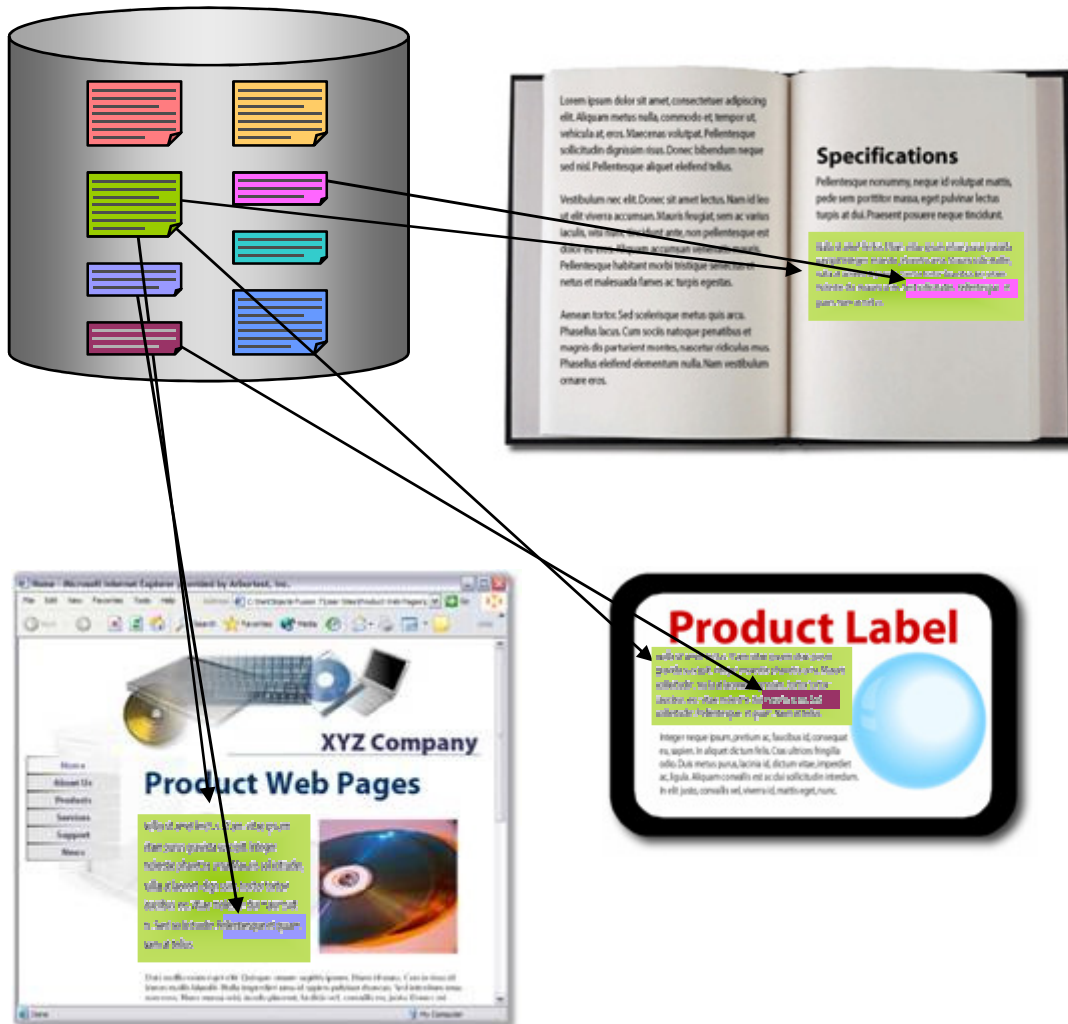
Lorem ipsum dolor sit amet, consectetuer adipiscing elit. Aliquam metus nulla, commodo et, tempor ut, vehicula at, eros. Maecenas volutpat. Pellentesque sollicitudin dignissim risus. Donec bibendum neque sed nisl. Pellentesque aliquet eleifend tellus.

Vestibulum nec elit. Donec sit amet lectus. Nam id leo ut elit viverra accumsan. Mauris feugiat, sem ac varius iaculis, wisi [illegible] tincidunt ante, non pellentesque est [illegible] Pellentesque habitant morbi tristique senectus et netus et malesuada fames ac turpis egestas.

Aenean tortor. Sed scelerisque metus quis arcu. Phasellus lacus. Cum sociis natoque penatibus et magnis dis parturient montes, nascetur ridiculus mus. Phasellus eleifend elementum nulla. Nam vestibulum ornare eros.

Specifications

Pellentesque nonummy, neque id volutpat mattis, pede sem porttitor massa, eget pulvinar lectus turpis at dui. Praesent posuere neque tincidunt.

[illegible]

Home - Microsoft Internet Explorer provided by Arbortext, Inc.

File Edit View Favorites Tools Help

Back Search Favorites Media Go

XYZ Company

Product Web Pages

Home
About Us
Products
Services
Support
News

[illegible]

Done My Computer

Product Label

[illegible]

Integer neque ipsum, pretium ac, faucibus id, consequat eu, sapien. In aliquet dictum felis. Cras ultrices fringilla odio. Duis metus purus, lacinia id, dictum vitae, imperdiet ac, ligula. Aliquam convallis est ac dui sollicitudin interdum. In elit justo, convallis vel, viverra id, mattis eget, nunc.